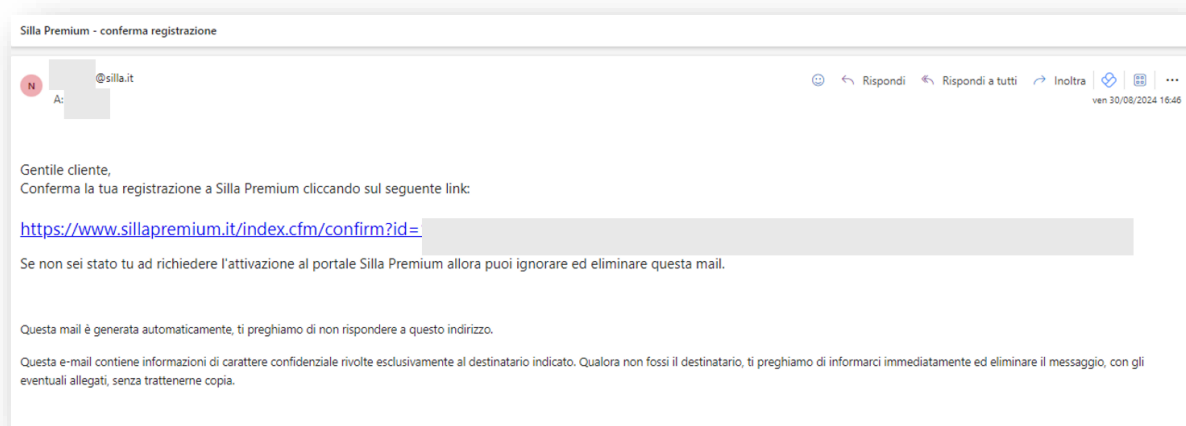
Silla Premium - conferma registrazione

N

@silla.it

A:

Rispondi Rispondi a tutti Inoltra ...

ven 30/08/2024 16:46

Gentile cliente,
Conferma la tua registrazione a Silla Premium cliccando sul seguente link:

https://www.sillapremium.it/index.cfm/confirm?id=

Se non sei stato tu ad richiedere l'attivazione al portale Silla Premium allora puoi ignorare ed eliminare questa mail.

Questa mail è generata automaticamente, ti preghiamo di non rispondere a questo indirizzo.

Questa e-mail contiene informazioni di carattere confidenziale rivolte esclusivamente al destinatario indicato. Qualora non fossi il destinatario, ti preghiamo di informarci immediatamente ed eliminare il messaggio, con gli eventuali allegati, senza trattenerne copia.